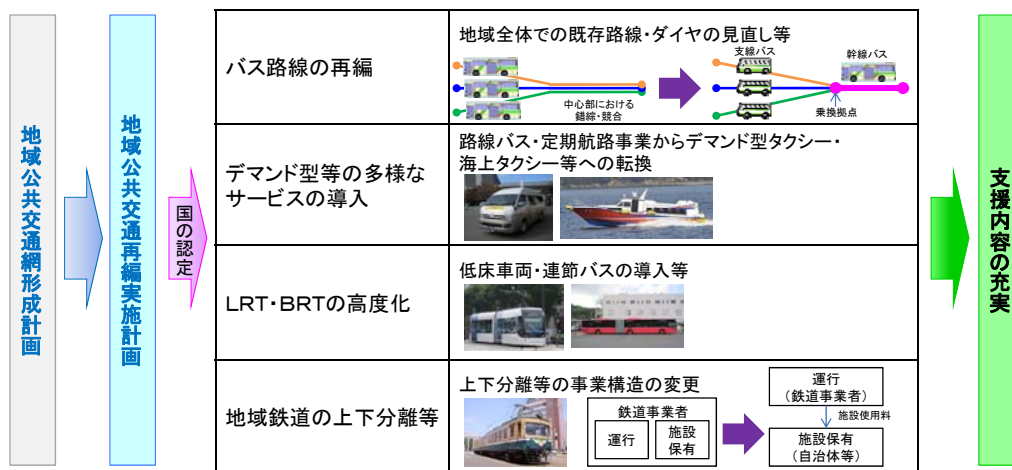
地域公共交通網形成計画

地域公共交通再編実施計画

国の認定

| バス路線の再編 | 地域全体での既存路線・ダイヤの見直し等 支線バス 幹線バス 中心部における錯綜・競合 乗換拠点 |
|---|---|
| デマンド型等の多様なサービスの導入 | 路線バス・定期航路事業からデマンド型タクシー・海上タクシー等への転換 |
| LRT・BRTの高度化 | 低床車両・連節バスの導入等 |
| 地域鉄道の上下分離等 | 上下分離等の事業構造の変更 鉄道事業者 運行 施設保有 運行（鉄道事業者） 施設使用料 施設保有（自治体等） |

支援内容の充実